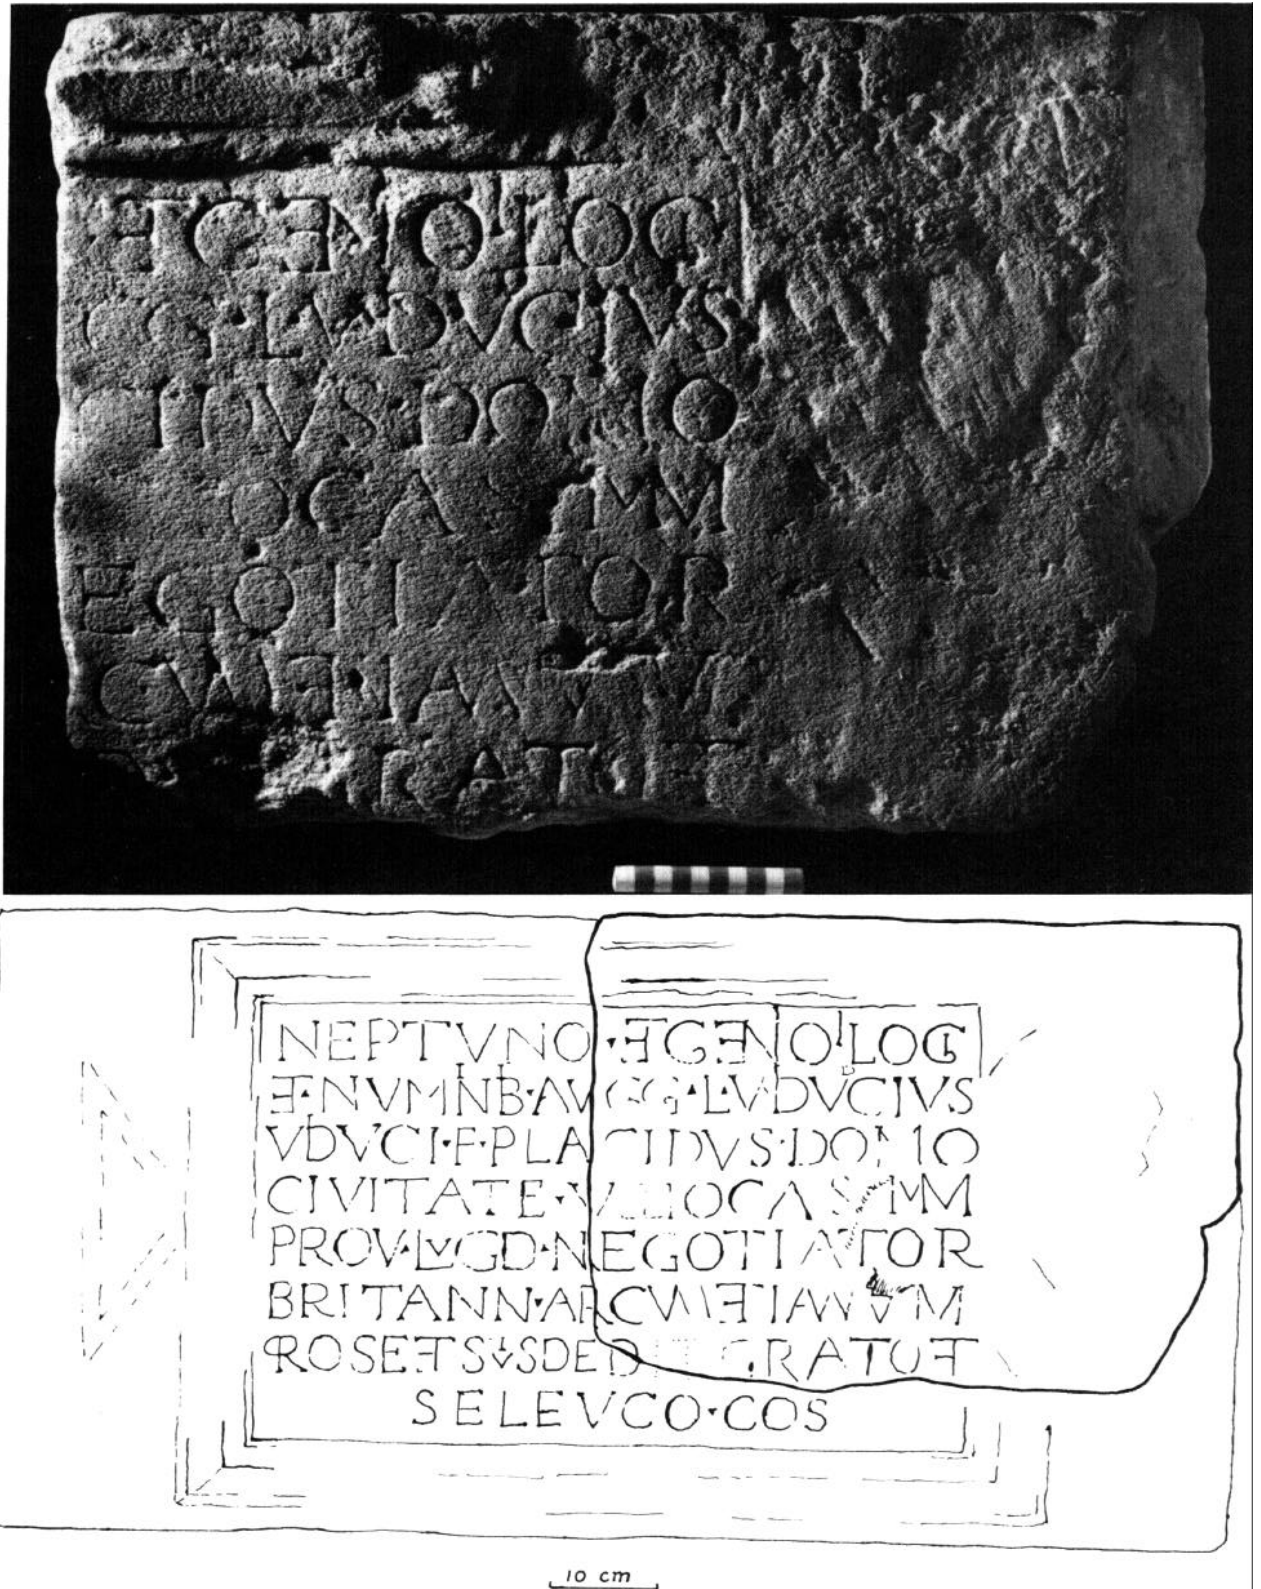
EGENO LOG
GG·L·VDVCIVS
CIDVS·DOMO
OCAS·M
EGOTIATOR
CVMETIAM
RATOE

NEPTVNO·EGENO·LOG
E·NVMINB·AVGG·L·VDVCIVS
VDVCI·F·PLACIDVS·DOMO
CIVITATE·VELIOCASSIVM
PROV·LVGD·NEGOTIATOR
BRITANN·ARCVMETIAMVM
ROS·E·T·S·V·S·DED·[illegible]GRATO·E·T
SELEVCO·COS

10 cm